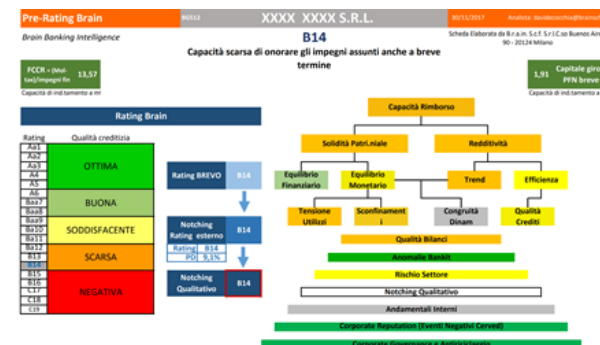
Pre-Rating Brain
Brain Banking Intelligence
XXXX XXXX S.R.L.
30/11/2017
Analista: davidezecchia@brainspa
Scheda Elaborata da B.r.a.i.n. S.c.f. S.r.l.C.so Buenos Aires 90 - 20124 Milano
B14
Capacità scarsa di onorare gli impegni assunti anche a breve termine

FCCR - (Mol-tax)/impegni fin 13,57
Capacità di indebitamento a mr

1,91 Capitale giro PFN breve
Capacità di indebitamento a mr

Rating Brain

| Rating | Qualità creditizia |
|---|---|
| Aa1 | OTTIMA |
| Aa2 | |
| Aa3 | |
| A4 | |
| A5 | |
| A6 | |
| Baa7 | BUONA |
| Baa8 | |
| Baa9 | SODDISFACENTE |
| Ba10 | |
| Ba11 | |
| B12 | SCARSA |
| B13 | |
| B14 | |
| B15 | NEGATIVA |
| B16 | |
| C17 | |
| C18 | |
| C19 | |

Rating BREVO B14
Notching Rating esterno B14
Rating B14
PD 9,1%
Notching Qualitativo B14

Capacità Rimborso
Solidità Patrimoniale
Redditività
Equilibrio Finanziario
Equilibrio Monetario
Trend
Efficienza
Tensione Utilizzi
Sconfinamenti
Congruità Dinam
Qualità Crediti
Qualità Bilanci
Anomalie Bankit
Rischio Settore
Notching Qualitativo
Andamentali Interni
Corporate Reputation (Eventi Negativi Cerved)
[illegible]